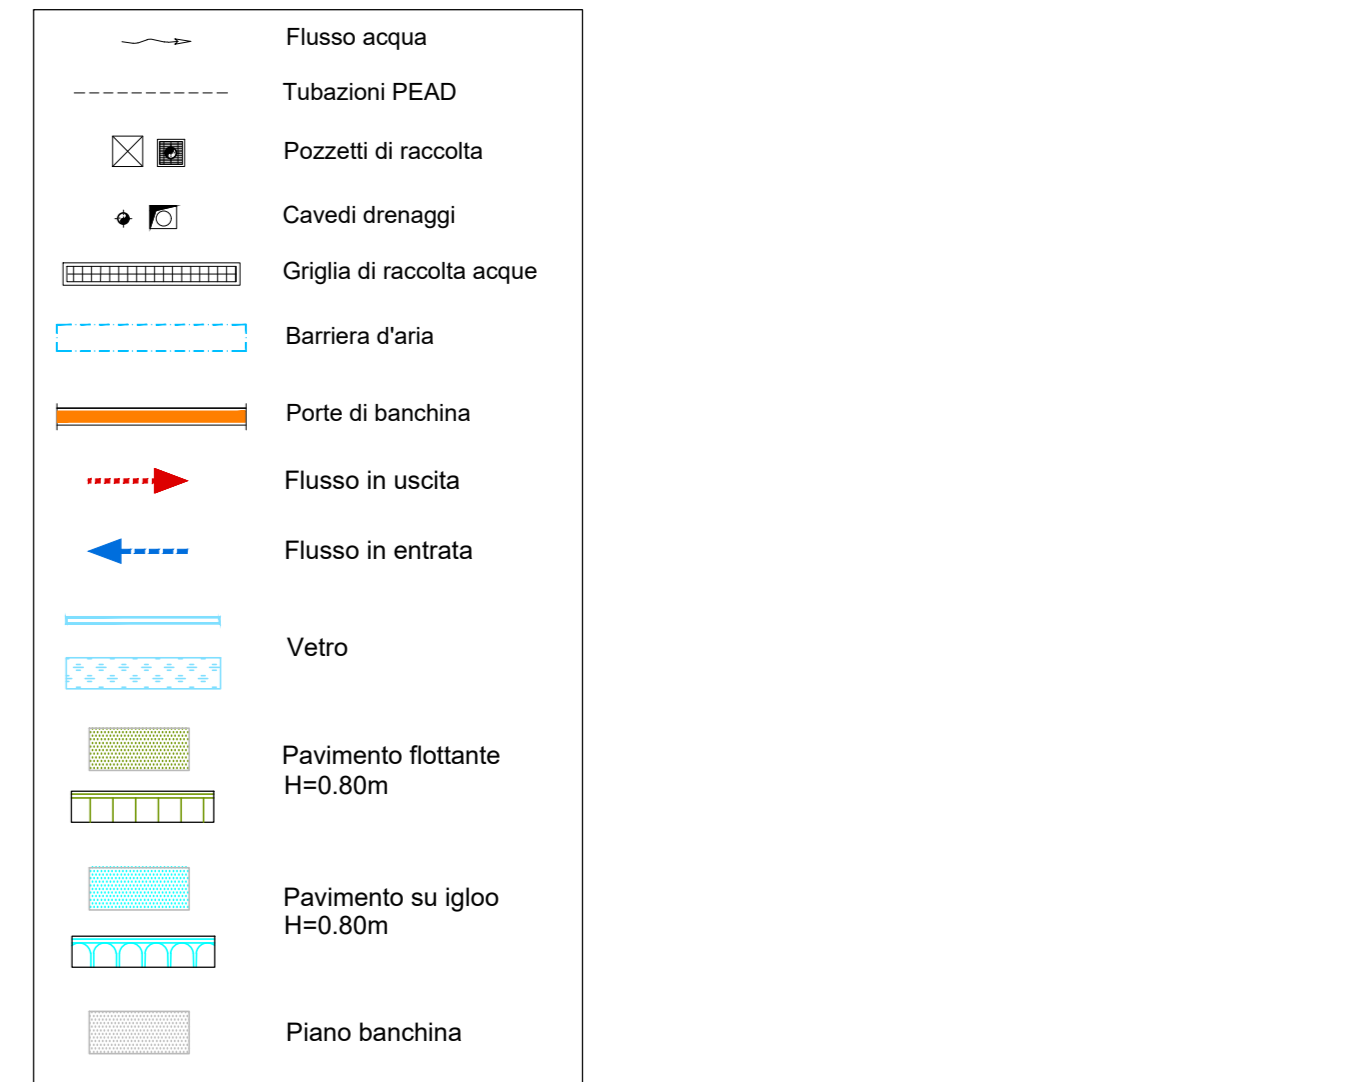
Flusso acqua

Tubazioni PEAD

Pozzetti di raccolta

Cavedi drenaggi

Griglia di raccolta acque

Barriera d'aria

Porte di banchina

Flusso in uscita

Flusso in entrata

Vetro

Pavimento flottante
H=0.80m

Pavimento su igloo
H=0.80m

Piano banchina